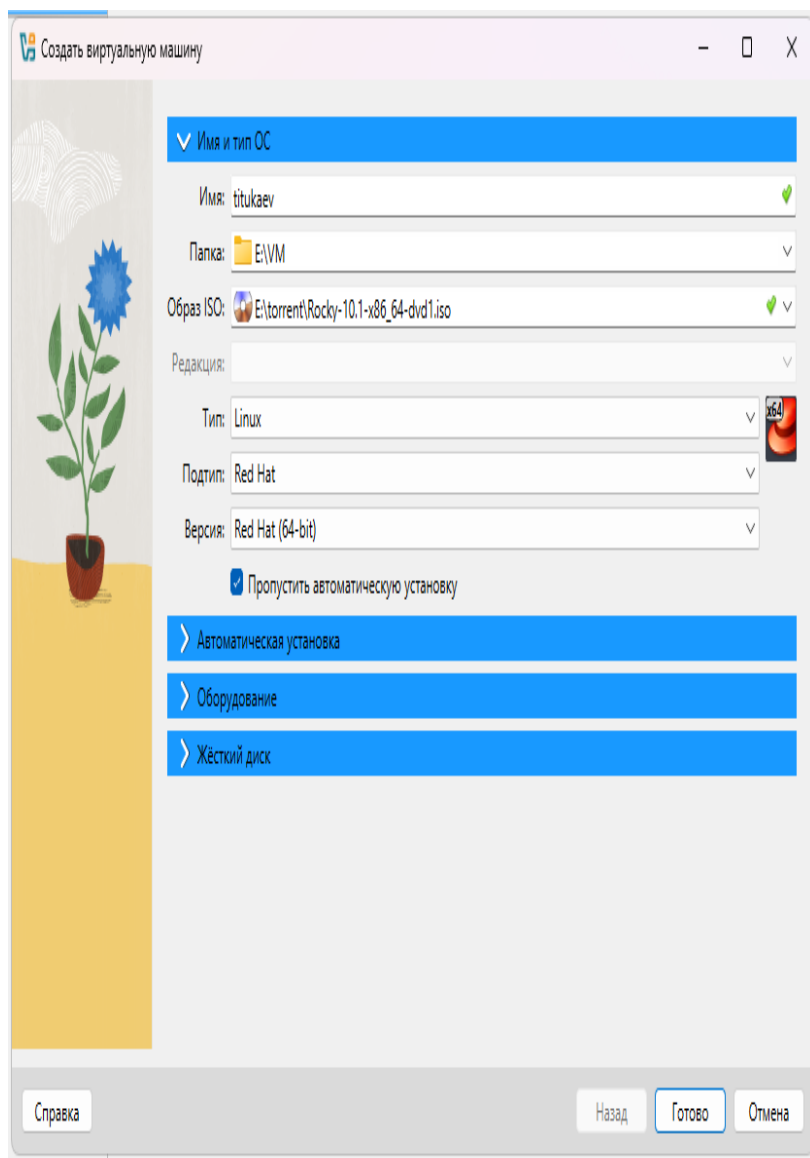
Создать виртуальную машину

Имя и тип ОС

Имя: titukaev

Папка: E:\VM

Образ ISO: E:\torrent\Rocky-10.1-x86_64-dvd1.iso

Редакция:

Тип: Linux

x64

Подтип: Red Hat

Версия: Red Hat (64-bit)

Пропустить автоматическую установку

Автоматическая установка

Оборудование

Жёсткий диск

Справка

Назад

Готово

Отмена